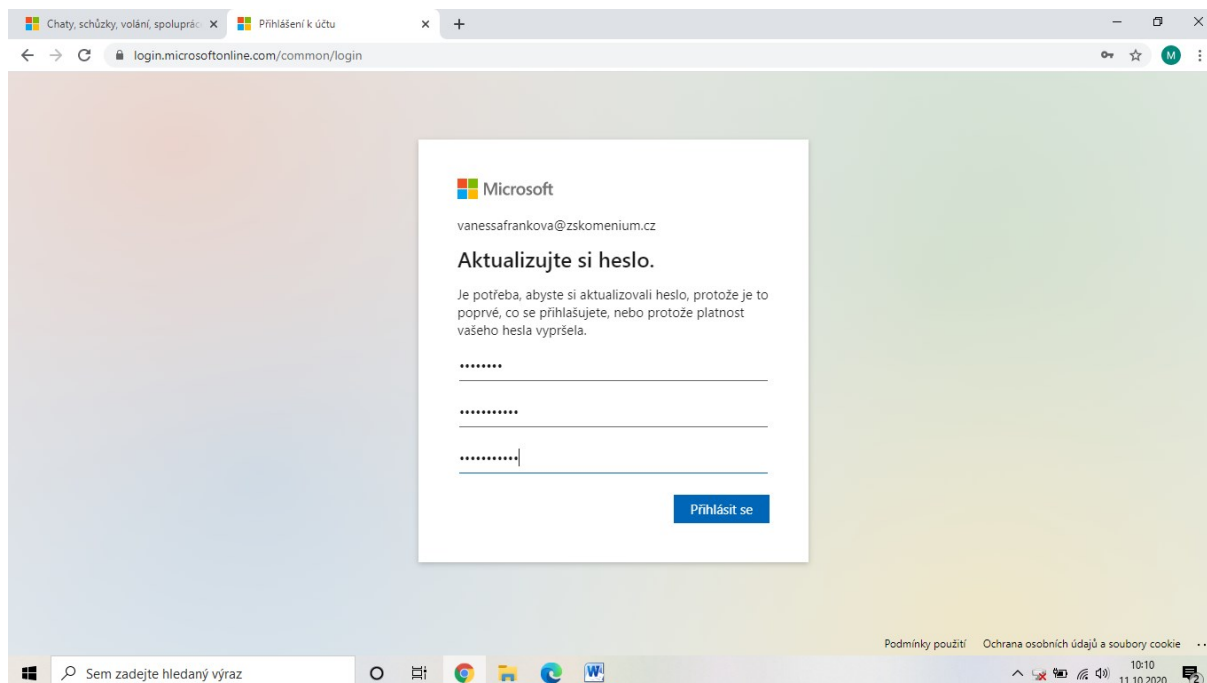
Chaty, schůzky, volání, spoluprác
Přihlášení k účtu

login.microsoftonline.com/common/login

M

Microsoft

vanessafrankova@zskomenium.cz

Aktualizujte si heslo.

Je potřeba, abyste si aktualizovali heslo, protože je to poprvé, co se přihlašujete, nebo protože platnost vašeho hesla vypršela.

••••••••

•••••••••••

•••••••••••

Přihlásit se

Podmínky použití   Ochrana osobních údajů a soubory cookie   ...

Sem zadejte hledaný výraz

10:10
11.10.2020